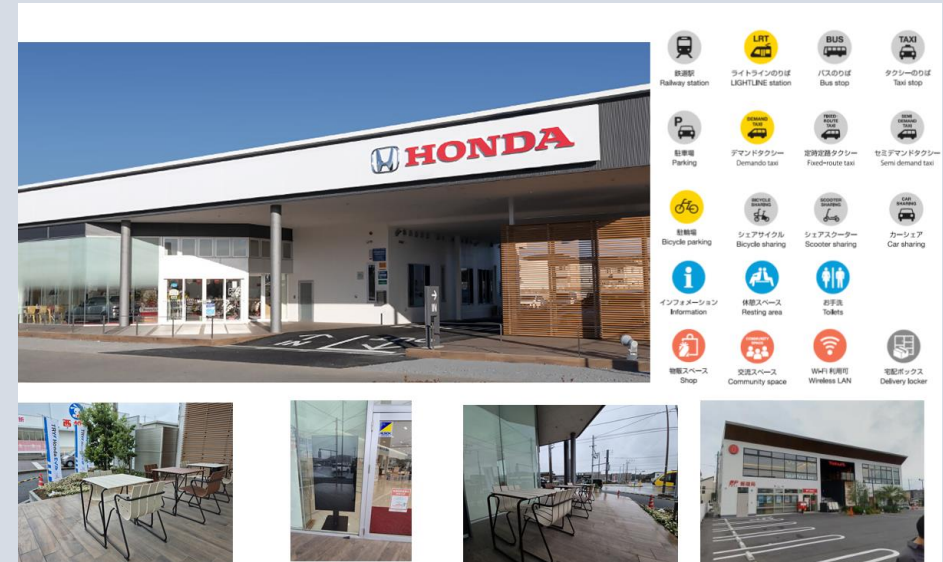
HONDA

鉄道駅
Railway station

LRT
ライトラインのりば
LIGHTLINE station

BUS
バスのりば
Bus stop

TAXI
タクシーのりば
Taxi stop

P
駐車場
Parking

DEMAND TAXI
デマンドタクシー
Demando taxi

FIXED-ROUTE TAXI
定時定路タクシー
Fixed-route taxi

SEMI DEMAND TAXI
セミデマンドタクシー
Semi demand taxi

駐輪場
Bicycle parking

BICYCLE SHARING
シェアサイクル
Bicycle sharing

SCOOTER SHARING
シェアスクーター
Scooter sharing

CAR SHARING
カーシェア
Car sharing

インフォメーション
Information

休憩スペース
Resting area

お手洗
Toilets

物販スペース
Shop

COMMUNITY SPACE
交流スペース
Community space

Wi-Fi 利用可
Wireless LAN

宅配ボックス
Delivery locker